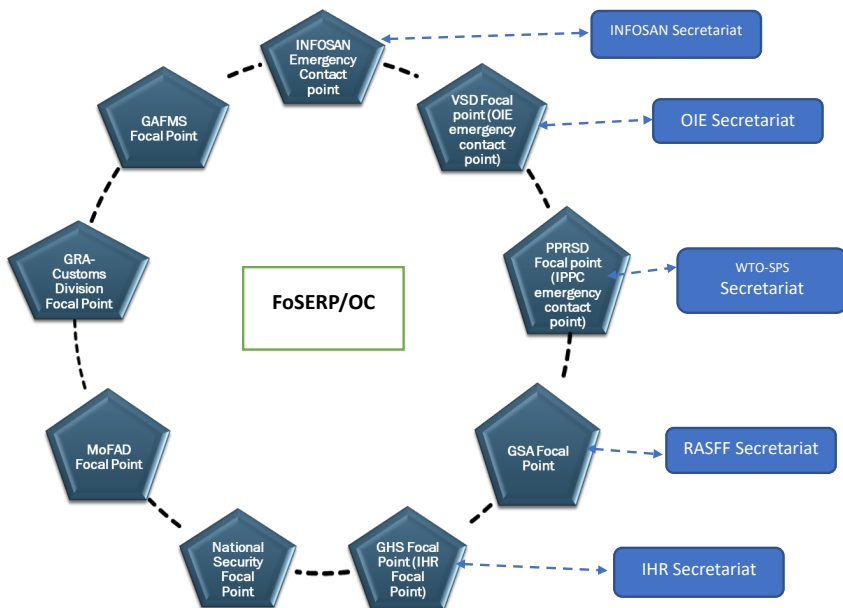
INFOSAN Emergency Contact point

INFOSAN Secretariat

GAFMS Focal Point

VSD Focal point (OIE emergency contact point)

OIE Secretariat

GRA-Customs Division Focal Point

FoSERP/OC

PPRSD Focal point (IPPC emergency contact point)

WTO-SPS Secretariat

MoFAD Focal Point

GSA Focal Point

RASFF Secretariat

National Security Focal Point

GHS Focal Point (IHR Focal Point)

IHR Secretariat